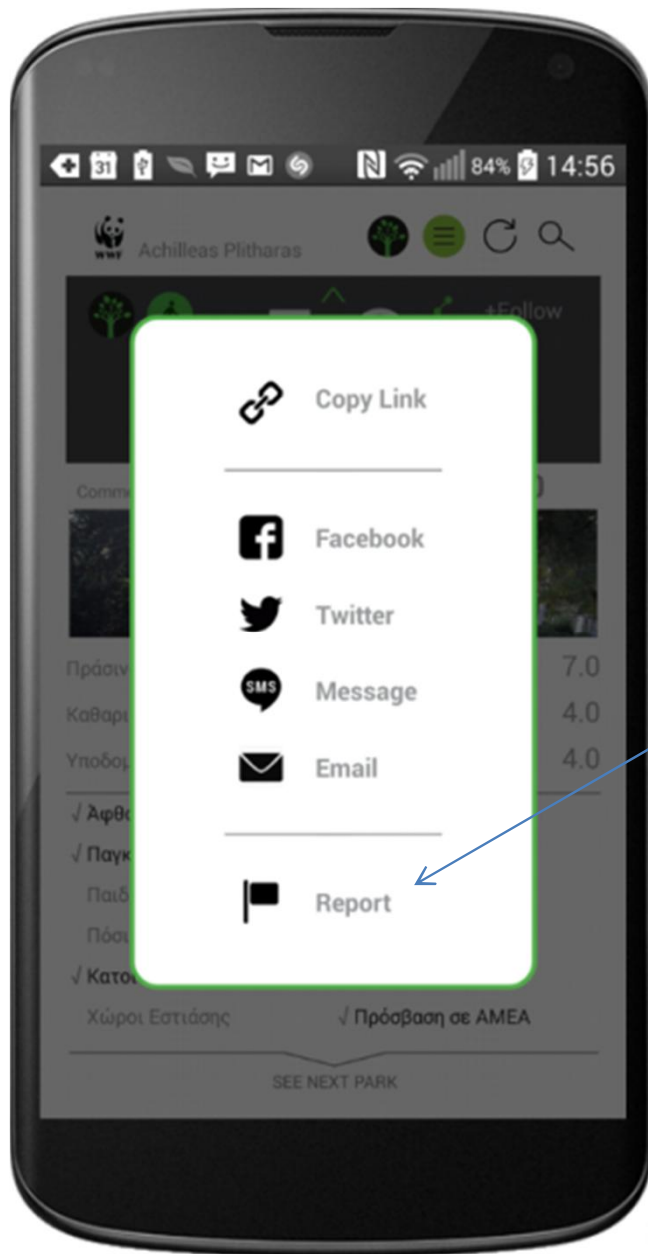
31 84% 14:56

WWF Achilleas Plitharas

+Follow

Copy Link

Facebook

Twitter

SMS Message

Email

Report

Comm

Πράσιν 7.0

Καθαρ 4.0

Υποδομ 4.0

√ Άφθο

√ Παγκ

Παιδ

Πόσι

√ Κατο

Χώροι Εστιάσης √ Πρόσβαση σε ΑΜΕΑ

SEE NEXT PARK